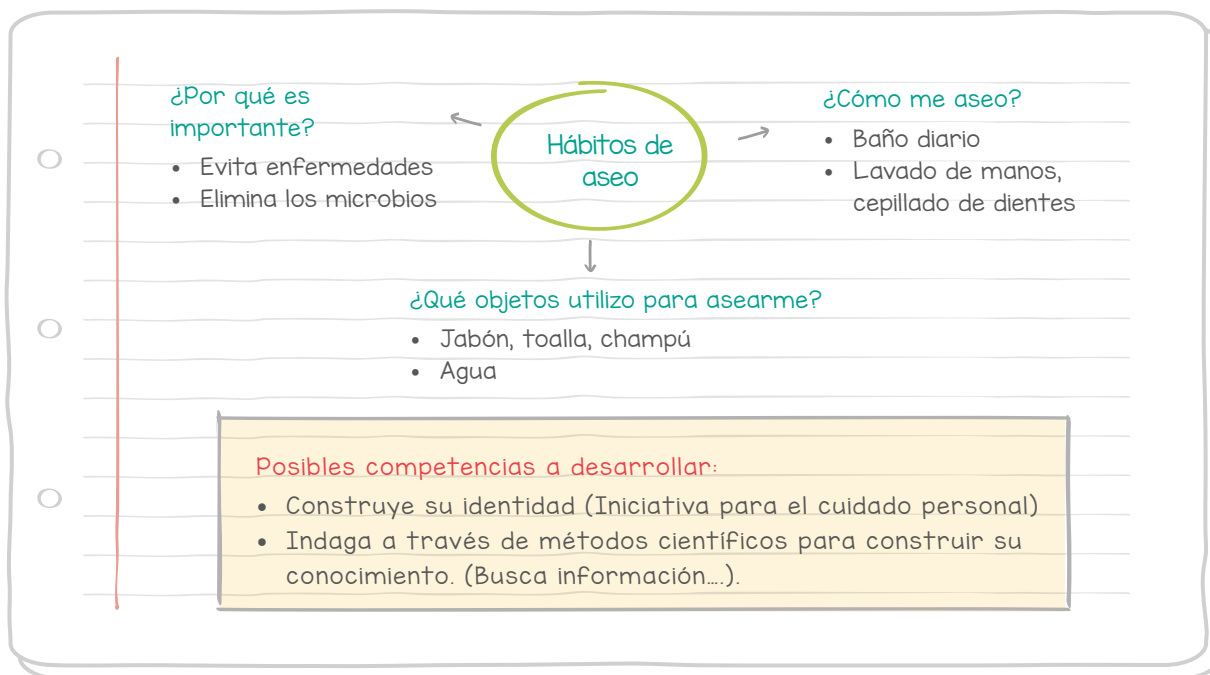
Hábitos de aseo

¿Por qué es importante?
• Evita enfermedades
• Elimina los microbios

¿Cómo me aseo?
• Baño diario
• Lavado de manos, cepillado de dientes

¿Qué objetos utilizo para asearme?
• Jabón, toalla, champú
• Agua

Posibles competencias a desarrollar:
• Construye su identidad (Iniciativa para el cuidado personal)
• Indaga a través de métodos científicos para construir su conocimiento. (Busca información....).